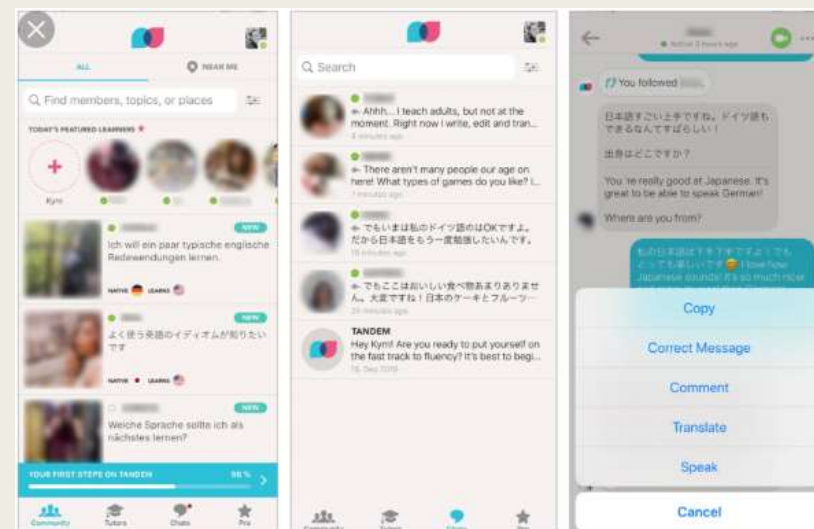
ALL
NEAR ME
Find members, topics, or places
TODAY'S FEATURED LEARNERS
Kym
NEW
Ich will ein paar typische englische Redewendungen lernen.
NATIVE LEARNS
NEW
よく使う英語のイディオムが知りたいです
NATIVE LEARNS
NEW
Welche Sprache sollte ich als nächstes lernen?
YOUR FIRST STEPS ON TANDEM 96 %
Community
Tutors
Chats
Pro

Search
Ahhh... I teach adults, but not at the moment. Right now I write, edit and tran...
There aren't many people our age on here! What types of games do you like? I...
でもいまは私のドイツ語はOKですよ。だから日本語をもう一度勉強したいんです。
でもここはおいしい食べ物ありありませ ん。大変ですね！日本のケーキとフルーツ···
TANDEM
Hey Kym! Are you ready to put yourself on the fast track to fluency? It's best to begi...
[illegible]
Community
Tutors
Chats
Pro

You followed
日本語すごい上手ですね。ドイツ語もできるなんてすばらしい！
出身はどこですか？
You're really good at Japanese. It's great to be able to speak German!
Where are you from?
Japanese sounds! It's so much nicer
Copy
Correct Message
Comment
Translate
Speak
Cancel